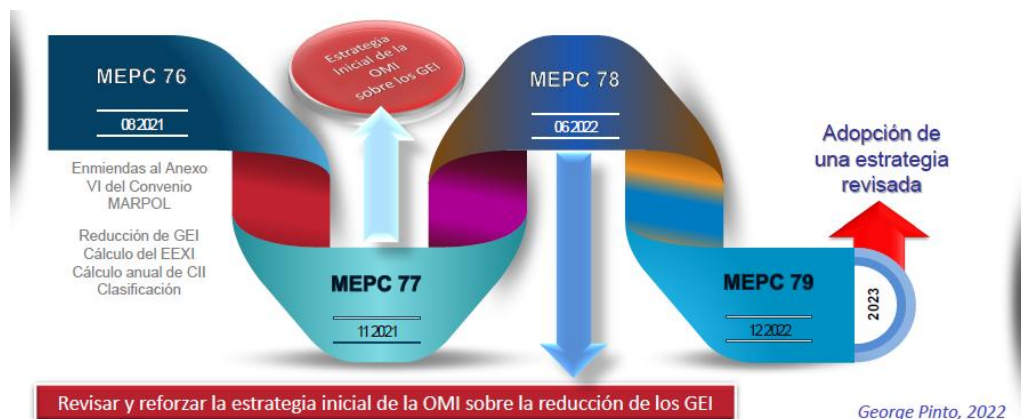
MEPC 76

08 2021

Estrategia Inicial de la OMI sobre los GEI

MEPC 78

06 2022

Adopción de una estrategia revisada

Enmiendas al Anexo VI del Convenio MARPOL

Reducción de GEI
Cálculo del EEXI
Cálculo anual de CII
Clasificación

MEPC 77

11 2021

MEPC 79

12 2022

2023

Revisar y reforzar la estrategia inicial de la OMI sobre la reducción de los GEI

George Pinto, 2022